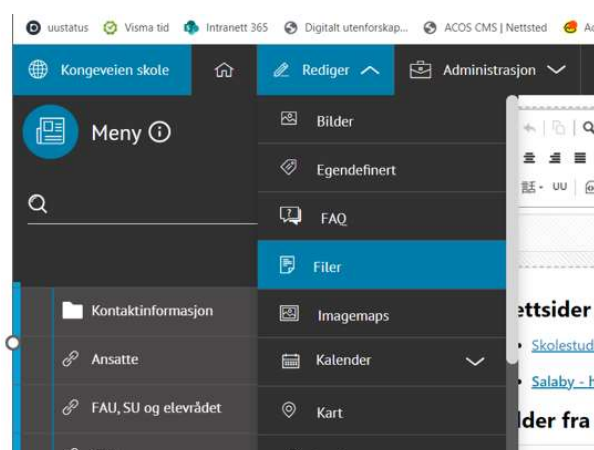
uustatus Visma tid Intranett 365 Digitalt utenforskap... ACOS CMS | Nettsted Ac

Kongeveien skole
Rediger
Administrasjon

Meny

Kontaktinformasjon
Ansatte
FAU, SU og elevrådet

Bilder
Egendefinert
FAQ
Filer
Imagemaps
Kalender
Kart

UU

ettsider
Skolestud
Salaby - h
lder fra